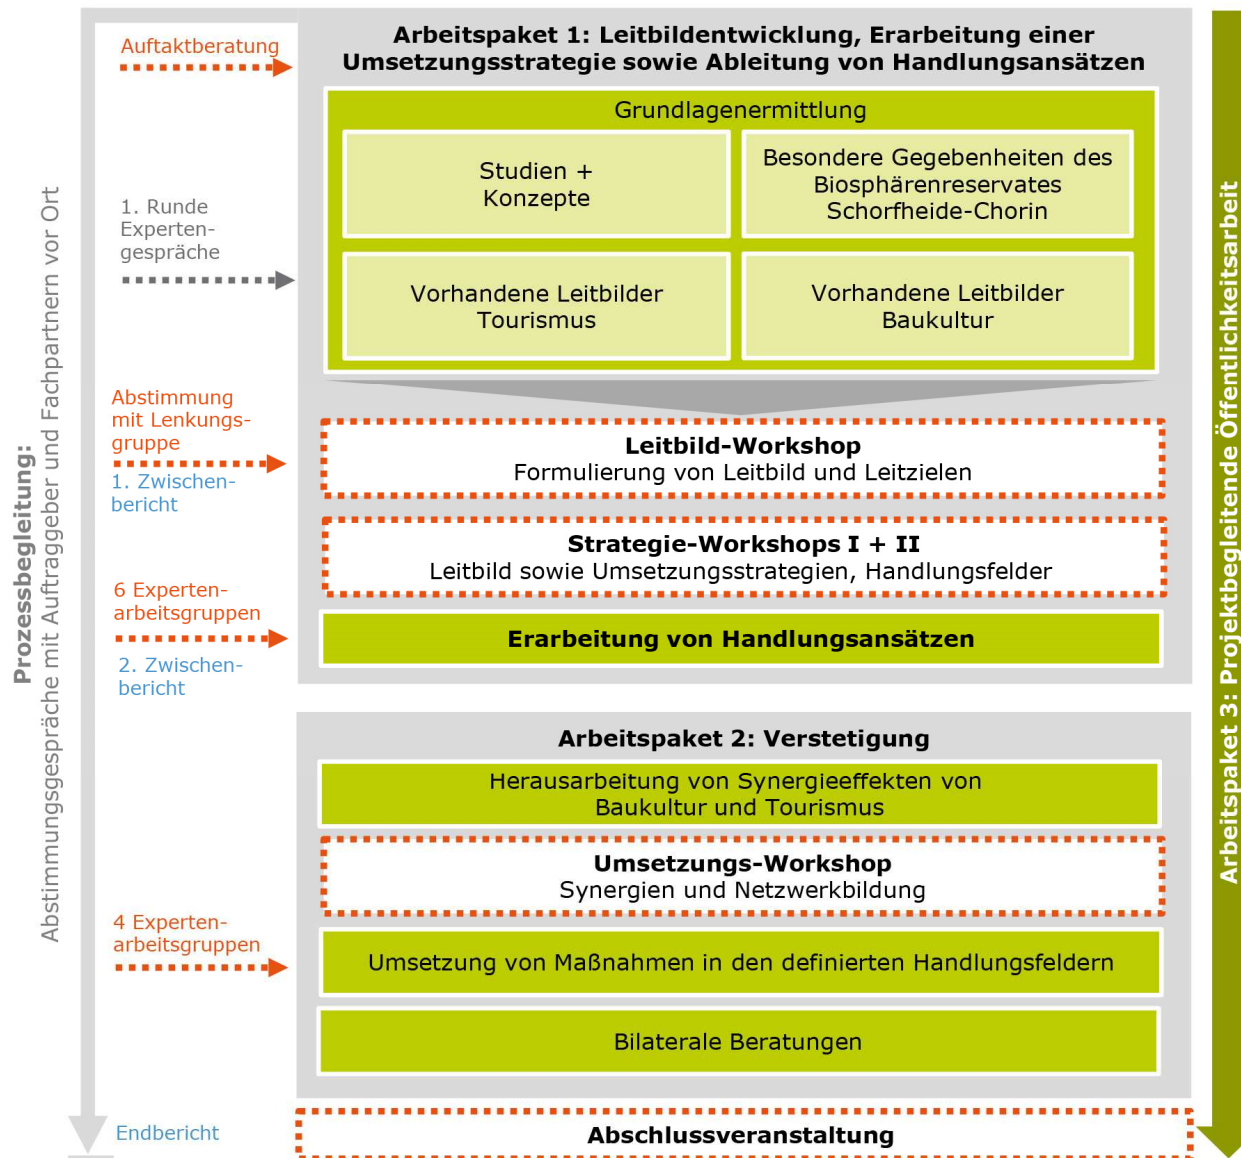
Prozessbegleitung:
Abstimmungsgespräche mit Auftraggeber und Fachpartnern vor Ort

Auftaktberatung

Arbeitspaket 1: Leitbildentwicklung, Erarbeitung einer Umsetzungsstrategie sowie Ableitung von Handlungsansätzen

Grundlagenermittlung

Studien + Konzepte

Besondere Gegebenheiten des Biosphärenreservates Schorfheide-Chorin

1. Runde Experten-gespräche

Vorhandene Leitbilder Tourismus

Vorhandene Leitbilder Baukultur

Abstimmung mit Lenkungs-gruppe

1. Zwischen-bericht

Leitbild-Workshop
Formulierung von Leitbild und Leitzielen

Strategie-Workshops I + II
Leitbild sowie Umsetzungsstrategien, Handlungsfelder

6 Experten-arbeitsgruppen

Erarbeitung von Handlungsansätzen

2. Zwischen-bericht

Arbeitspaket 2: Verstetigung

Herausarbeitung von Synergieeffekten von Baukultur und Tourismus

Umsetzungs-Workshop
Synergien und Netzwerkbildung

4 Experten-arbeitsgruppen

Umsetzung von Maßnahmen in den definierten Handlungsfeldern

Bilaterale Beratungen

Endbericht

Abschlussveranstaltung

Arbeitspaket 3: Projektbegleitende Öffentlichkeitsarbeit